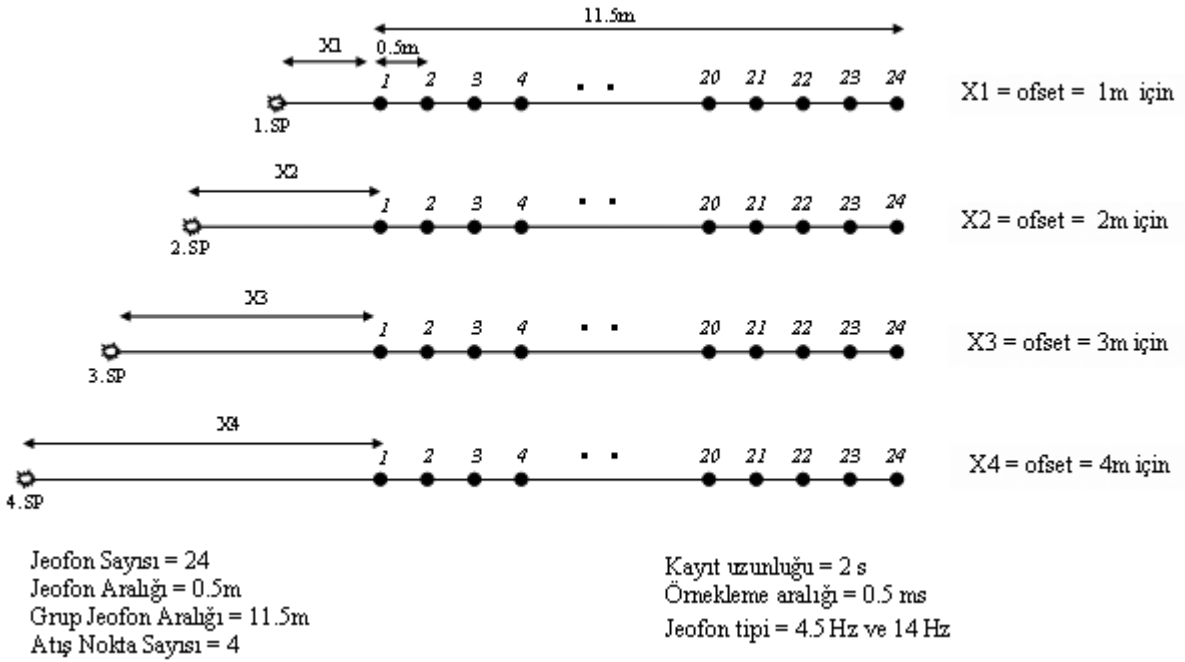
11.5m

X1
0.5m
1 2 3 4 20 21 22 23 24
1.SP
X1 = ofset = 1m için

X2
1 2 3 4 20 21 22 23 24
2.SP
X2 = ofset = 2m için

X3
1 2 3 4 20 21 22 23 24
3.SP
X3 = ofset = 3m için

X4
1 2 3 4 20 21 22 23 24
4.SP
X4 = ofset = 4m için

Jeofon Sayısı = 24
Jeofon Aralığı = 0.5m
Grup Jeofon Aralığı = 11.5m
Atış Nokta Sayısı = 4

Kayıt uzunluğu = 2 s
Örnekleme aralığı = 0.5 ms
Jeofon tipi = 4.5 Hz ve 14 Hz